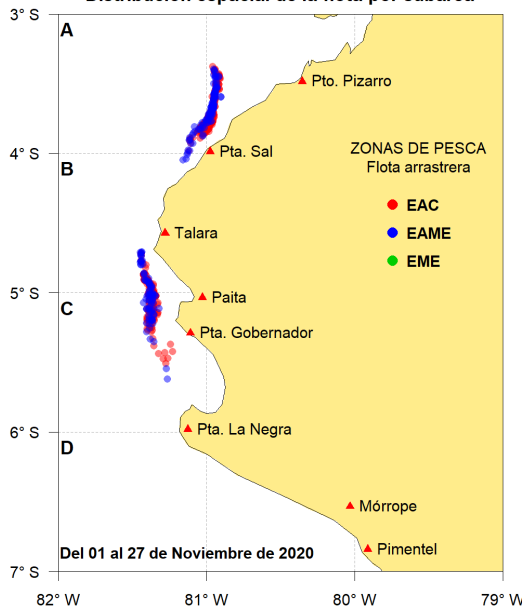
Distribución espacial de la flota por subárea

3° S
A
Pto. Pizarro
4° S
B
Pta. Sal
ZONAS DE PESCA
Flota arrastrera
EAC
EAME
EME
Talara
5° S
C
Paita
Pta. Gobernador
6° S
D
Pta. La Negra
Mórrope
Pimentel
Del 01 al 27 de Noviembre de 2020
7° S
82° W
81° W
80° W
79° W